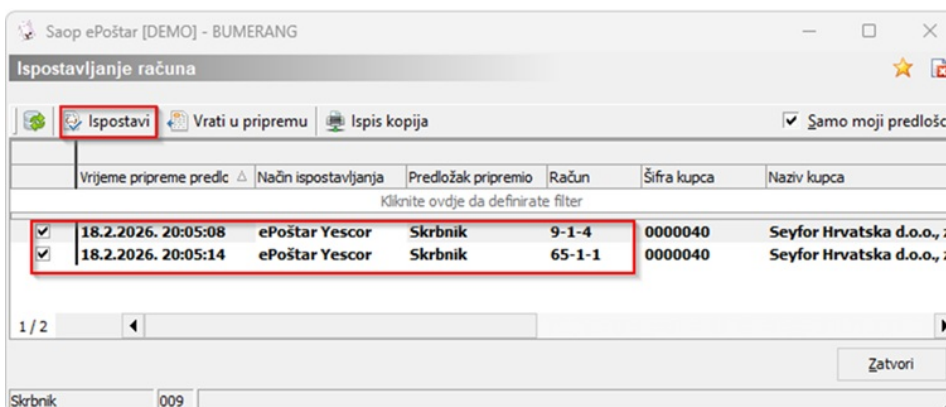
Saop ePoštar [DEMO] - BUMERANG

Ispostavljanje računa

Ispostavi | Vrati u pripremu | Ispis kopija

Samo moji predlošc

| | Vrijeme pripreme predlc | Način ispostavljanja | Predložak pripremio | Račun | Šifra kupca | Naziv kupca |
|---|---|---|---|---|---|---|
| | Kliknite ovdje da definirate filter | | | | | |
| ✓ | 18.2.2026. 20:05:08 | ePoštar Yescor | Skrbnik | 9-1-4 | 0000040 | Seyfor Hrvatska d.o.o., |
| ✓ | 18.2.2026. 20:05:14 | ePoštar Yescor | Skrbnik | 65-1-1 | 0000040 | Seyfor Hrvatska d.o.o., |

1 / 2

Zatvori

Skrbnik | 009